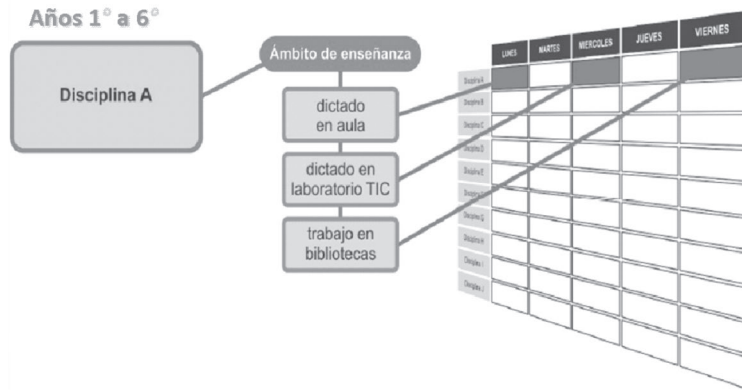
Años 1° a 6°

Disciplina A

Ámbito de enseñanza

dictado en aula

dictado en laboratorio TIC

trabajo en bibliotecas

| | LUNES | MARTES | MIERCOLES | JUEVES | VIERNES |
|---|---|---|---|---|---|
| Disciplina A | | | | | |
| Disciplina B | | | | | |
| Disciplina C | | | | | |
| Disciplina D | | | | | |
| Disciplina E | | | | | |
| Disciplina F | | | | | |
| Disciplina G | | | | | |
| Disciplina H | | | | | |
| Disciplina I | | | | | |
| Disciplina J | | | | | |